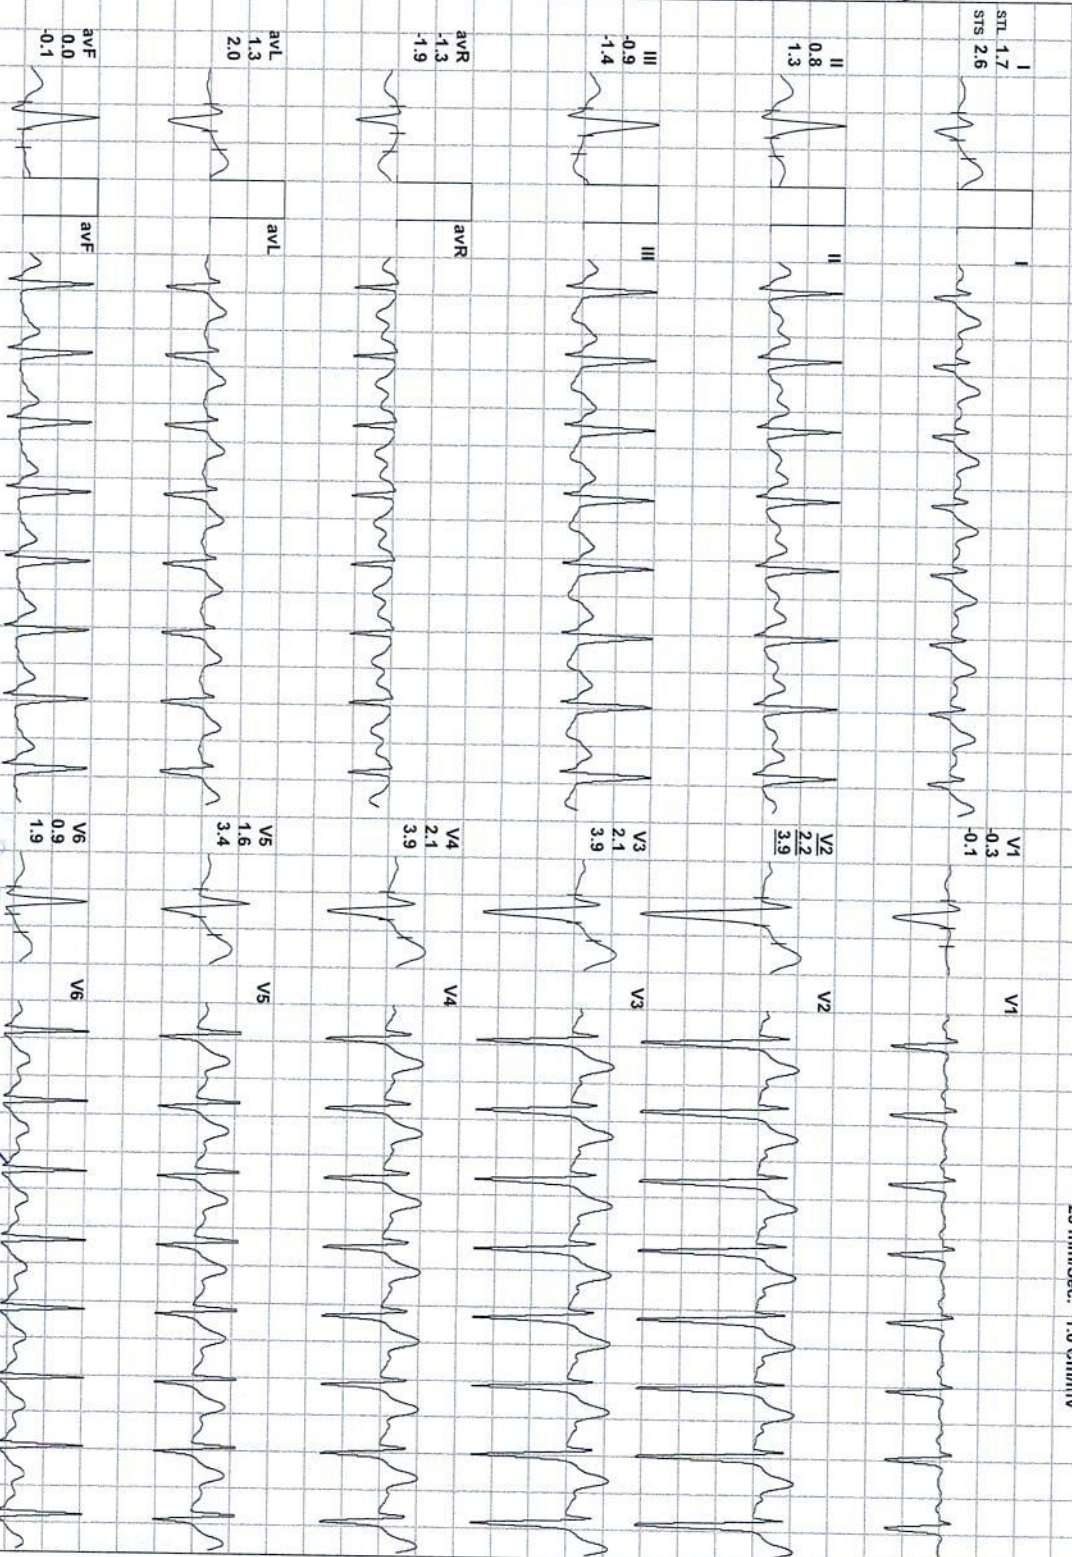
I
STL 1.7
STS 2.6

II
0.8
1.3

III
-0.9
-1.4

avR
-1.3
-1.9

avL
1.3
2.0

avF
0.0
-0.1

I

II

III

avR

avL

avF

V1
-0.3
-0.1

V2
2.2
3.9

V3
2.1
3.9

V4
2.1
3.9

V5
1.6
3.4

V6
0.9
1.9

V1

V2

V3

V4

V5

V6

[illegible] mm/sec. 1.0 cm/mV